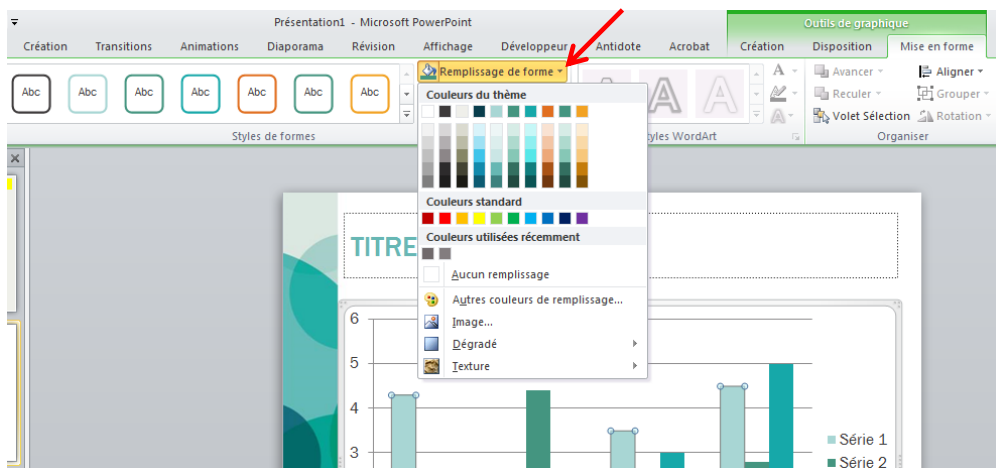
Présentation1 - Microsoft PowerPoint

Outils de graphique

Création Transitions Animations Diaporama Révision Affichage Développeur Antidote Acrobat Création Disposition Mise en forme

Abc Abc Abc Abc Abc Abc Abc

Styles de formes

Remplissage de forme

Couleurs du thème

Couleurs standard

Couleurs utilisées récemment

Aucun remplissage

Autres couleurs de remplissage...

Image...

Dégradé

Texture

Styles WordArt

Avancer

Reculer

Volet Sélection

Aligner

Grouper

Rotation

Organiser

TITRE

6
5
4
3

Série 1
Série 2